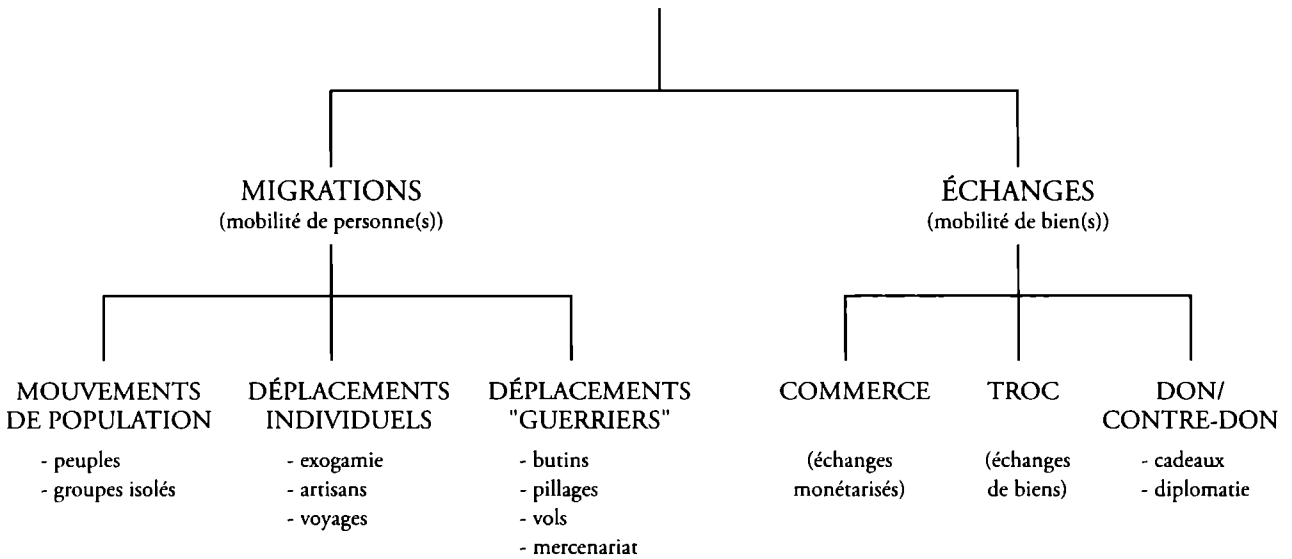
MIGRATIONS
(mobilité de personne(s))

ÉCHANGES
(mobilité de bien(s))

MOUVEMENTS DE POPULATION
- peuples
- groupes isolés

DÉPLACEMENTS INDIVIDUELS
- exogamie
- artisans
- voyages

DÉPLACEMENTS "GUERRIERS"
- butins
- pillages
- vols
- mercenariat

COMMERCE
(échanges monétarisés)

TROC
(échanges de biens)

DON/ CONTRE-DON
- cadeaux
- diplomatie